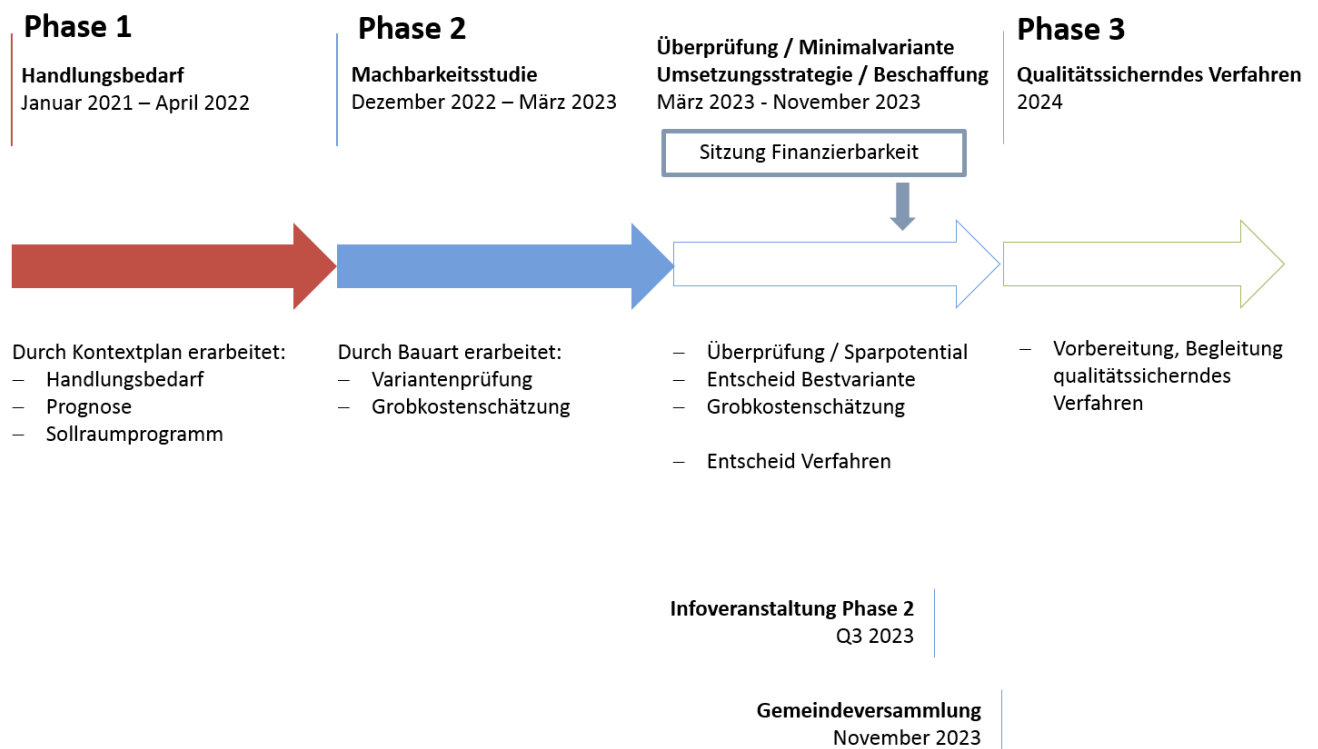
Phase 1

Handlungsbedarf
Januar 2021 – April 2022

Phase 2

Machbarkeitsstudie
Dezember 2022 – März 2023

Überprüfung / Minimalvariante
Umsetzungsstrategie / Beschaffung
März 2023 - November 2023

Phase 3

Qualitätssicherndes Verfahren
2024

Sitzung Finanzierbarkeit

Durch Kontextplan erarbeitet:
– Handlungsbedarf
– Prognose
– Sollraumprogramm

Durch Bauart erarbeitet:
– Variantenprüfung
– Grobkostenschätzung

– Überprüfung / Sparpotential
– Entscheid Bestvariante
– Grobkostenschätzung

– Entscheid Verfahren

– Vorbereitung, Begleitung qualitätssicherndes Verfahren

Infoveranstaltung Phase 2
Q3 2023

Gemeindeversammlung
November 2023